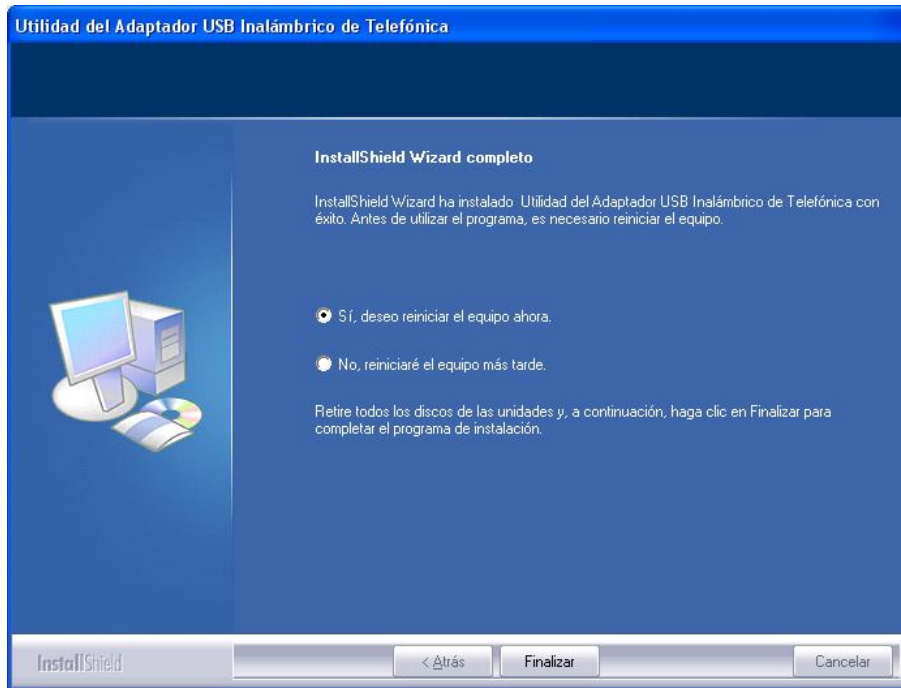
Utilidad del Adaptador USB Inalámbrico de Telefónica

InstallShield Wizard completo

InstallShield Wizard ha instalado Utilidad del Adaptador USB Inalámbrico de Telefónica con éxito. Antes de utilizar el programa, es necesario reiniciar el equipo.

Sí, deseo reiniciar el equipo ahora.

No, reiniciaré el equipo más tarde.

Retire todos los discos de las unidades y, a continuación, haga clic en Finalizar para completar el programa de instalación.

InstallShield

< Atrás

Finalizar

Cancelar